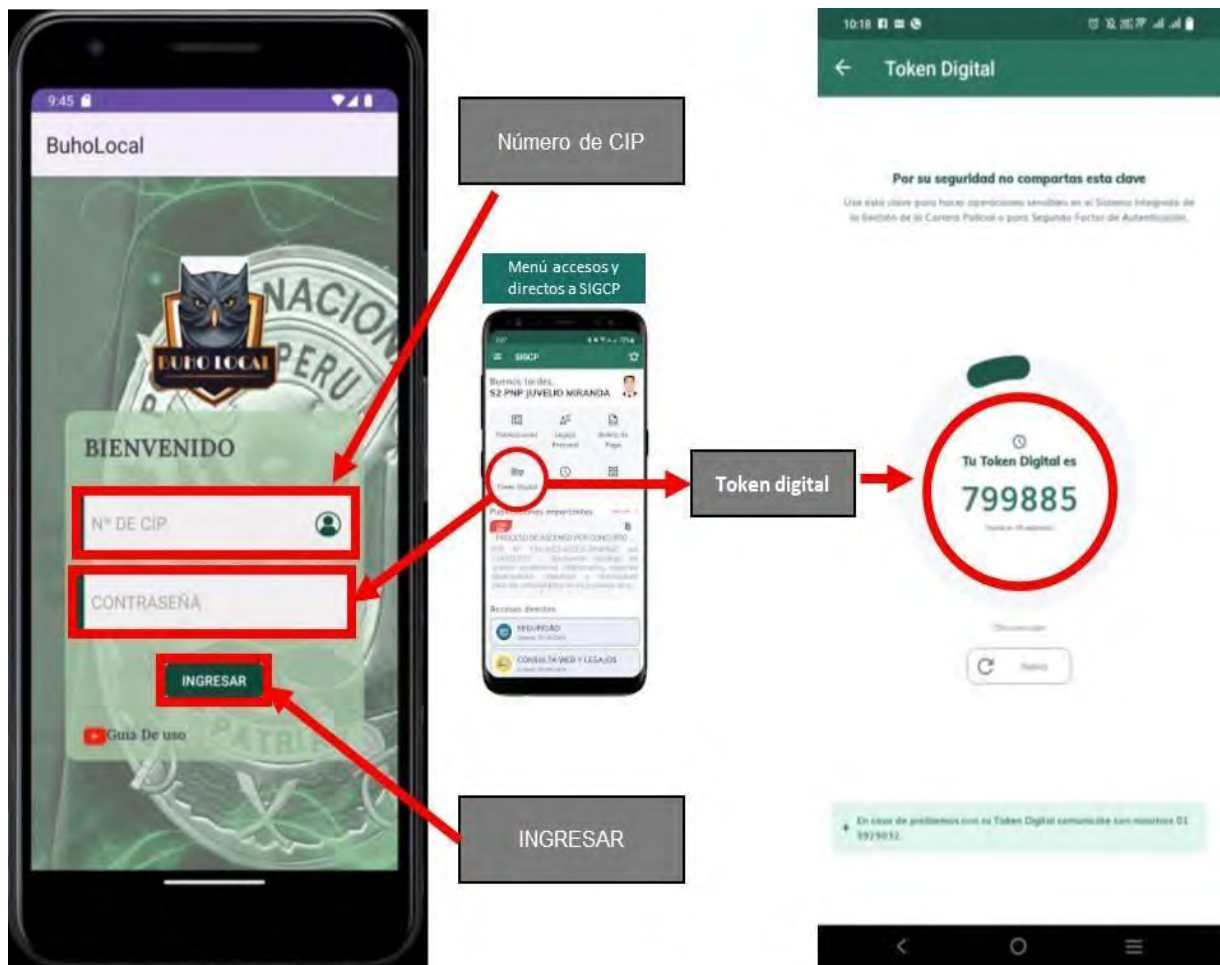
9:45

BuhoLocal

BUHO LOCAL

NACION PERU

BIENVENIDO

Nº DE CIP

CONTRASEÑA

INGRESAR

Guia De uso

PATRIA

Número de CIP

Menú accesos y directos a SIGCP

SIGCP

Buenos tardes,
S2 PNP JUVELIO MIRANDA

Token digital

Publicaciones importantes

PROCESO DE ASCENSO POR CONCURSO

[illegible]

Accesos directos

SEGURIDAD

CONSULTA WEB Y LEGAJOS

INGRESAR

10:18

Token Digital

Por su seguridad no compartas esta clave

Usa esta clave para hacer operaciones sensibles en el Sistema Integrado de la Gestión de la Carrera Policial o para Segundo Factor de Autenticación.

Tu Token Digital es

799885

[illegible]

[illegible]

Nuevo

En caso de problemas con su Token Digital comuníquese con nosotros 01 5929032.